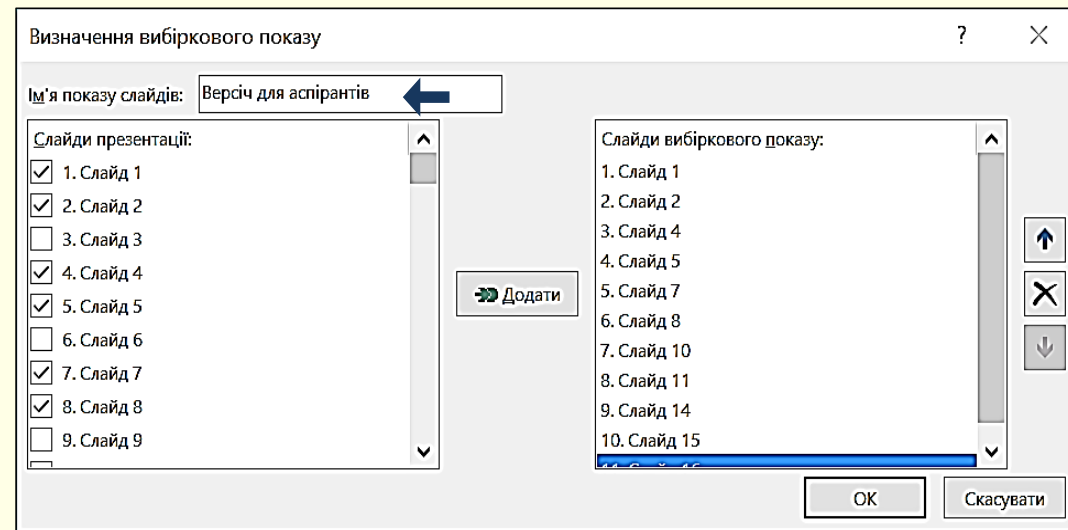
Визначення вибіркового показу

?

Ім'я показу слайдів: Версіч для аспірантів

Слайди презентації:
1. Слайд 1
2. Слайд 2
3. Слайд 3
4. Слайд 4
5. Слайд 5
6. Слайд 6
7. Слайд 7
8. Слайд 8
9. Слайд 9

Додати

Слайди вибіркового показу:
1. Слайд 1
2. Слайд 2
3. Слайд 4
4. Слайд 5
5. Слайд 7
6. Слайд 8
7. Слайд 10
8. Слайд 11
9. Слайд 14
10. Слайд 15
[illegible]

OK

Скасувати